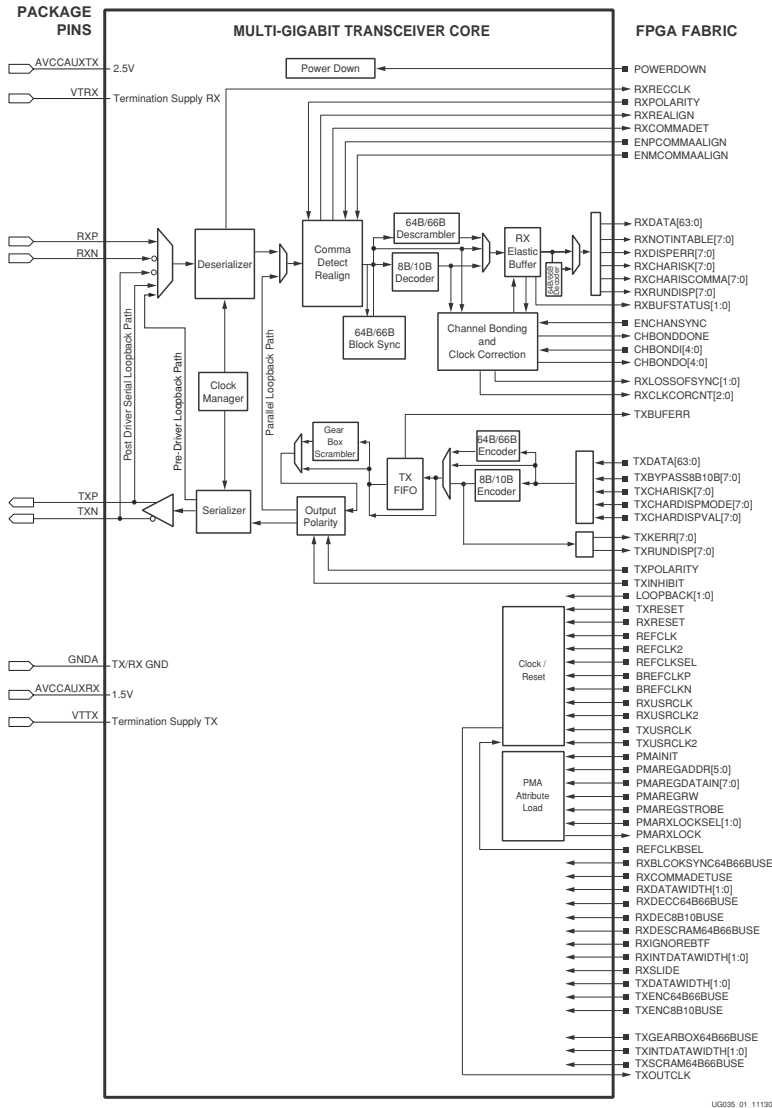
PACKAGE PINS

MULTI-GIGABIT TRANSCEIVER CORE

FPGA FABRIC

AVCCAUXTX
2.5V
VTRX
Termination Supply RX

Power Down

POWERDOWN
RXRECCLK
RXPOLARITY
RXREALIGN
RXCOMMADET
ENPCOMMAALIGN
ENMCOMMAALIGN

RXP
RXN

Deserializer

Comma Detect Realign

64B/66B Descrambler

8B/10B Decoder

RX Elastic Buffer

64B/66B Decoder

RXDATA[63:0]
RXNOTINTABLE[7:0]
RXDISPERR[7:0]
RXCHARISK[7:0]
RXCHARISCOMMA[7:0]
RXRUNDISP[7:0]
RXBUFSTATUS[1:0]

64B/66B Block Sync

Channel Bonding and Clock Correction

ENCHANSYNC
CHBONDDONE
CHBONDI[4:0]
CHBONDO[4:0]
RXLOSSOFSYNC[1:0]
RXCLKCORCNT[2:0]

Post Driver Serial Loopback Path
Pre-Driver Loopback Path
Parallel Loopback Path

Clock Manager

TXBUFERR

Gear Box Scrambler

TX FIFO

64B/66B Encoder

8B/10B Encoder

TXDATA[63:0]
TXBYPASS8B10B[7:0]
TXCHARISK[7:0]
TXCHARDISPMODE[7:0]
TXCHARDISPVAL[7:0]

TXP
TXN

Serializer

Output Polarity

TXKERR[7:0]
TXRUNDISP[7:0]
TXPOLARITY
TXINHIBIT
LOOPBACK[1:0]
TXRESET
RXRESET
REFCLK
REFCLK2
REFCLKSEL
BREFCLKP
BREFCLKN
RXUSRCLK
RXUSRCLK2
TXUSRCLK
TXUSRCLK2

Clock / Reset

GNDA
TX/RX GND
AVCCAUXRX
1.5V
VTTX
Termination Supply TX

PMA Attribute Load

PMAINIT
PMAREGADDR[5:0]
PMAREGDATAIN[7:0]
PMAREGRW
PMAREGSTROBE
PMARXLOCKSEL[1:0]
PMARXLOCK
REFCLKBSEL
RXBLCOKSYNC64B66BUSE
RXCOMMADETUSE
RXDATAWIDTH[1:0]
RXDECC64B66BUSE
RXDEC8B10BUSE
RXDESCRAM64B66BUSE
RXIGNOREBTF
RXINTDATAWIDTH[1:0]
RXSLIDE
TXDATAWIDTH[1:0]
TXENC64B66BUSE
TXENC8B10BUSE
TXGEARBOX64B66BUSE
TXINTDATAWIDTH[1:0]
TXSCRAM64B66BUSE
TXOUTCLK

UG035_01_11130